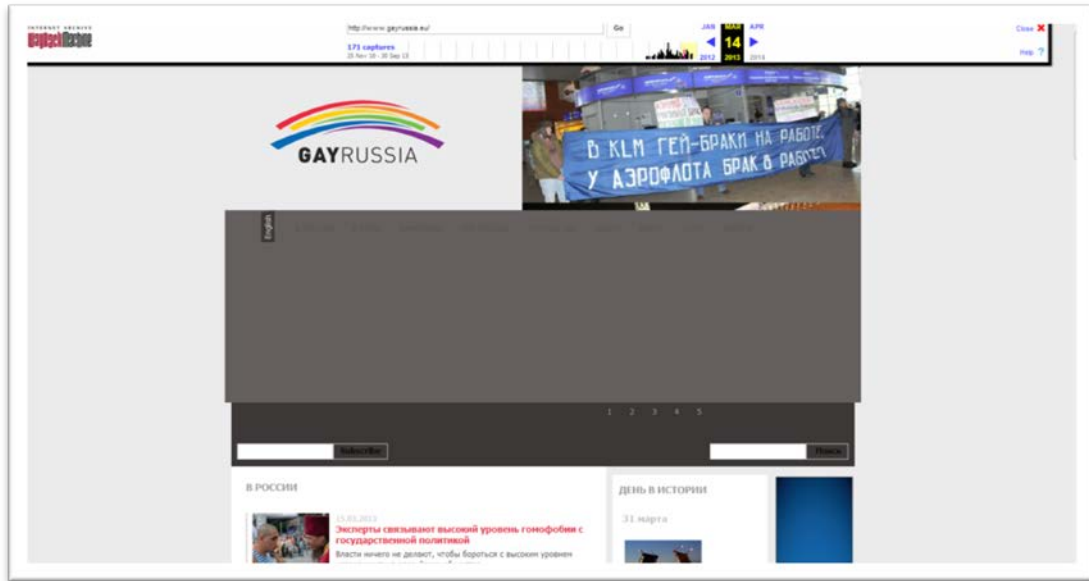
INTERNET ARCHIVE
WayBackMachine

http://www.gayrussia.eu/ Go

171 captures
25 Nov 08 - 30 Sep 13

JAN MAR APR
14
2012 2013 2014

Close
Help

GAYRUSSIA

В KLM ГЕЙ-БРАКИ НА РАБОТЕ
У АЭРОФЛОТА БРАК В РАБОТЕ

English

1 2 3 4 5

Subscribe

Поиск

В РОССИИ

15.03.2013
Эксперты связывают высокий уровень гомофобии с государственной политикой
Власти ничего не делают, чтобы бороться с высоким уровнем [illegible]

ДЕНЬ В ИСТОРИИ

31 марта